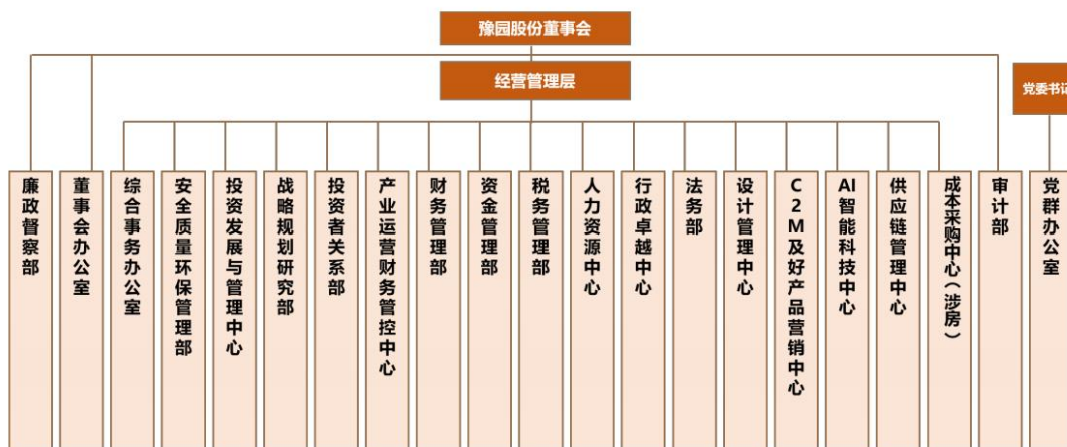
豫园股份董事会

经营管理层

党委书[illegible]

廉政督察部

董事会办公室

综合事务办公室

安全质量环保管理部

投资发展与管理中心

战略规划研究部

投资者关系部

产业运营财务管控中心

财务管理部

资金管理部

税务管理部

人力资源中心

行政卓越中心

法务部

设计管理中心

C2M及好产品营销中心

AI智能科技中心

供应链管理中心

成本采购中心（涉房）

审计部

党群办公室